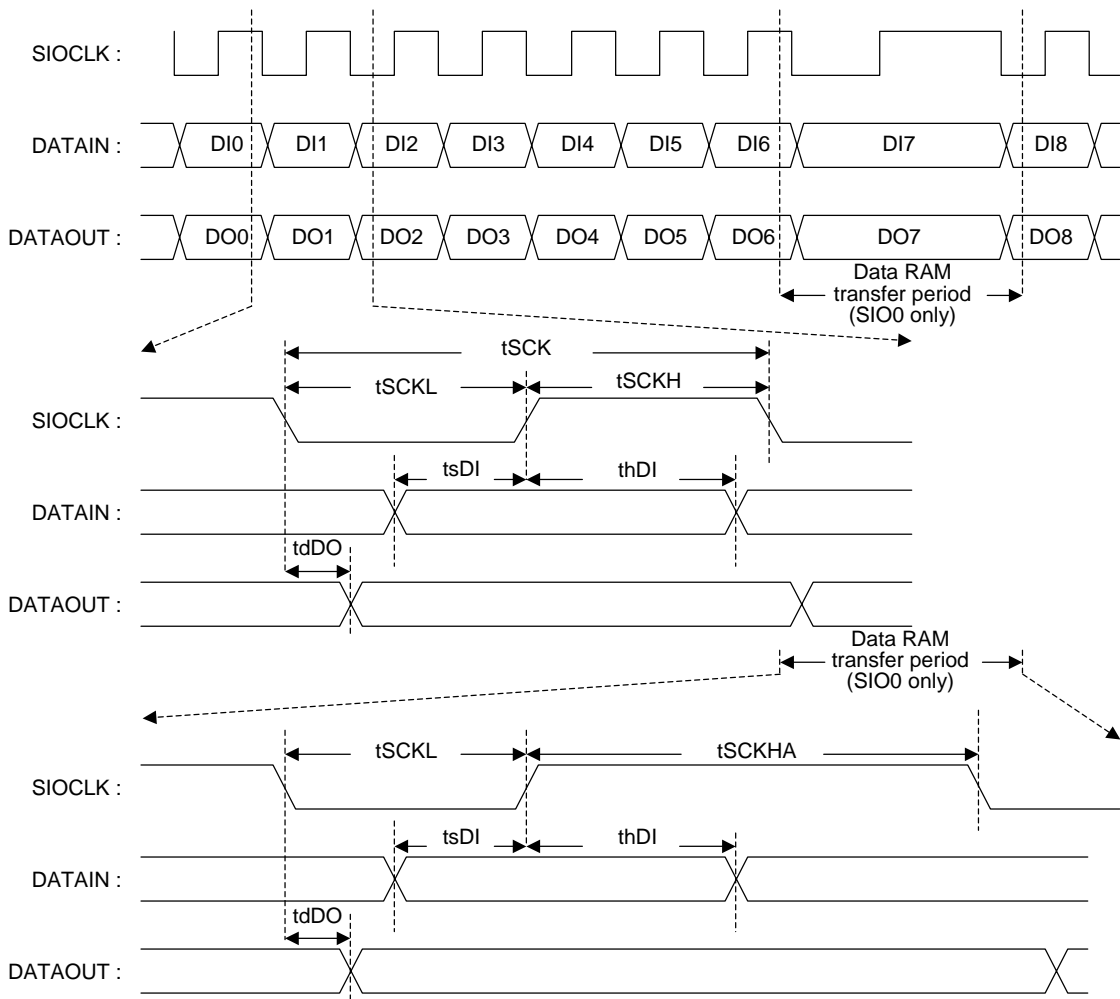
SIOCLK :

DATAIN : DI0 DI1 DI2 DI3 DI4 DI5 DI6 DI7 DI8

DATAOUT : DO0 DO1 DO2 DO3 DO4 DO5 DO6 DO7 DO8

Data RAM transfer period (SIO0 only)

tSCK

tSCKL tSCKH

SIOCLK :

tsDI thDI

DATAIN :

tdDO

DATAOUT :

Data RAM transfer period (SIO0 only)

tSCKL tSCKHA

SIOCLK :

tsDI thDI

DATAIN :

tdDO

DATAOUT :